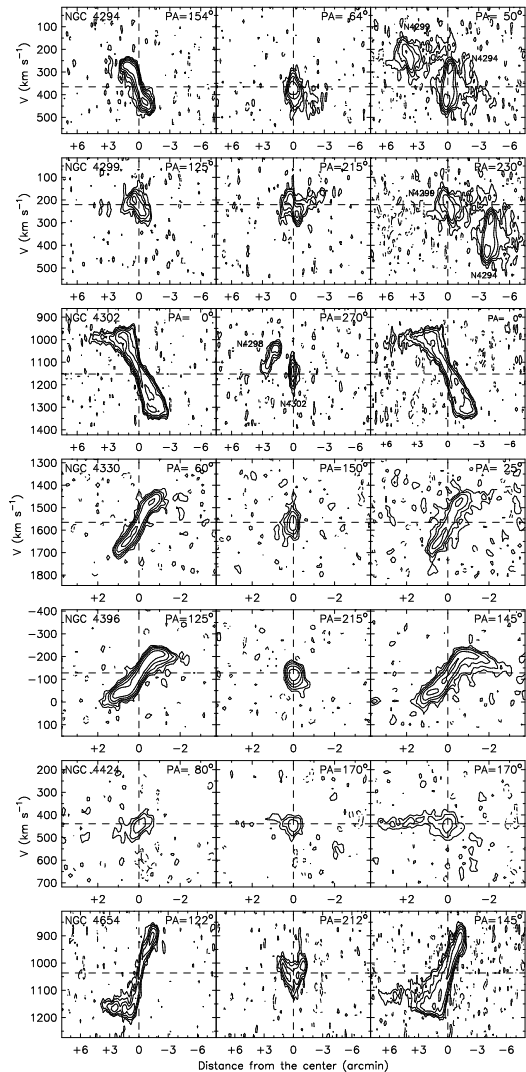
NGC 4294 PA=154° PA= 64° PA= 50°
N4299 N4294
V (km s$^{-1}$)
100 200 300 400 500
+6 +3 0 -3 -6

NGC 4299 PA=125° PA=215° PA=230°
N4299 N4294
V (km s$^{-1}$)
100 200 300 400 500
+6 +3 0 -3 -6

NGC 4302 PA= 0° PA=270° PA= 0°
N4298 N4302
900 1000 1100 1200 1300 1400
+6 +3 0 -3 -6

NGC 4330 PA= 60° PA=150° PA= 25°
V (km s$^{-1}$)
1300 1400 1500 1600 1700 1800
+2 0 -2

NGC 4396 PA=125° PA=215° PA=145°
-400 -300 -200 -100 0 100
+2 0 -2

NGC 4424 PA= 80° PA=170° PA=170°
V (km s$^{-1}$)
200 300 400 500 600 700
+2 0 -2

NGC 4654 PA=122° PA=212° PA=145°
900 1000 1100 1200
+6 +3 0 -3 -6
Distance from the center (arcmin)